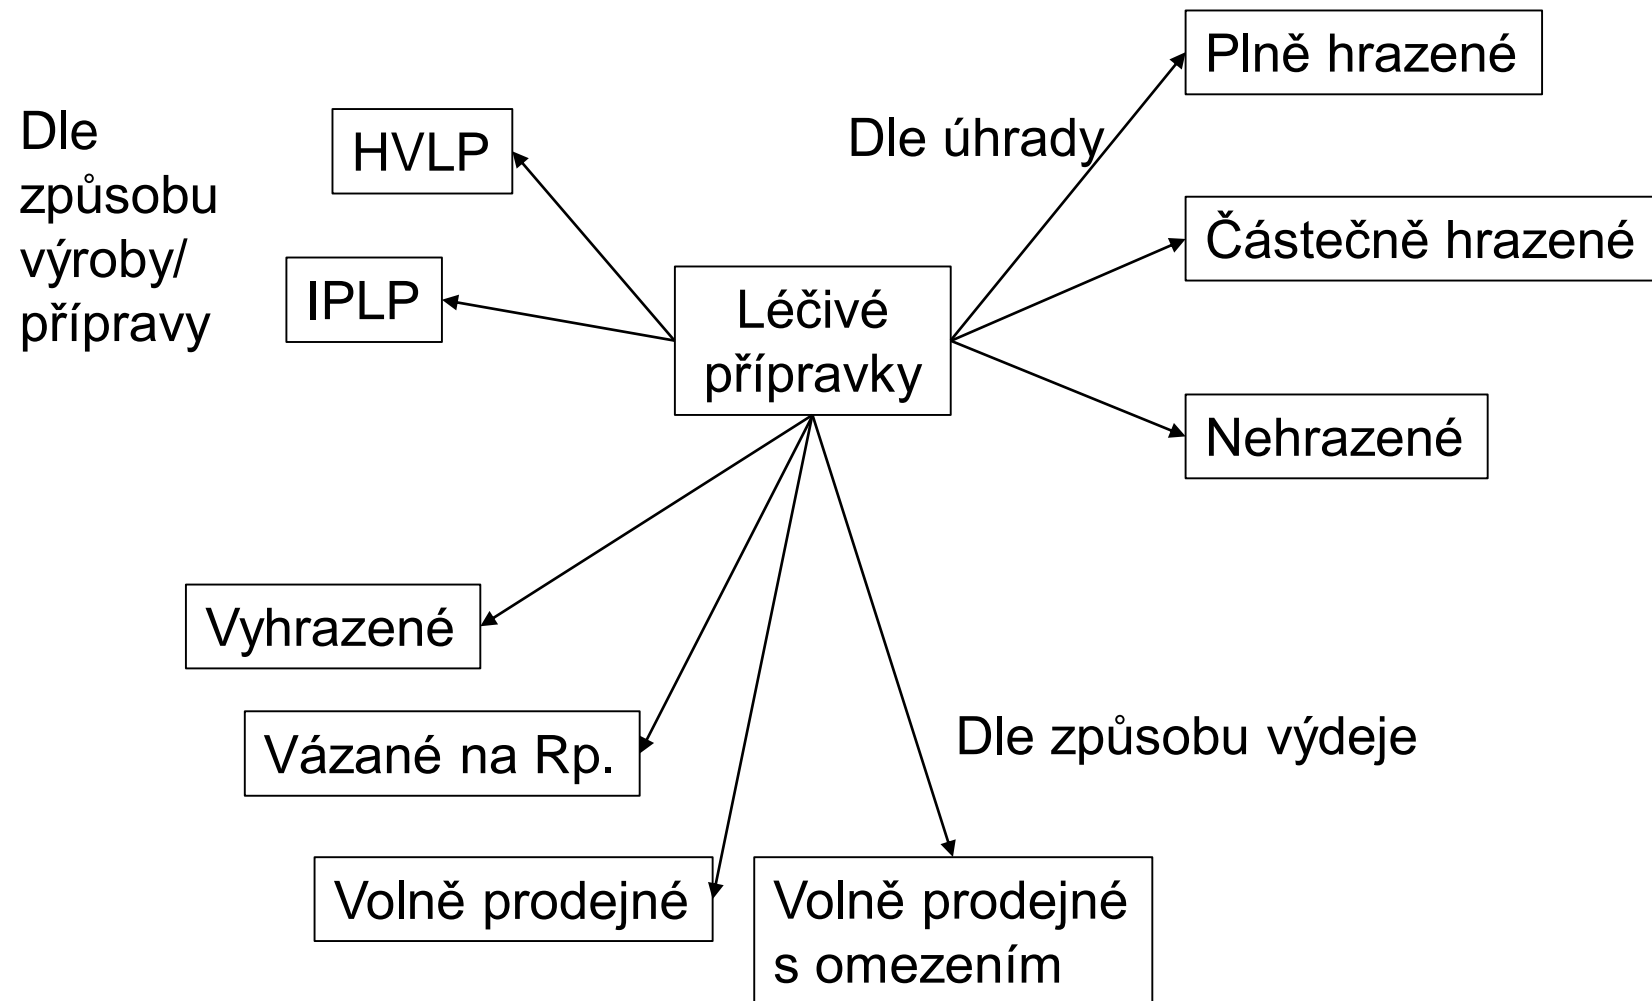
Dle způsobu výroby/ přípravy

HVLP

IPLP

Léčivé přípravky

Dle úhrady

Plně hrazené

Částečně hrazené

Nehrazené

Vyhrazené

Vázané na Rp.

Volně prodejné

Volně prodejné s omezením

Dle způsobu výdeje